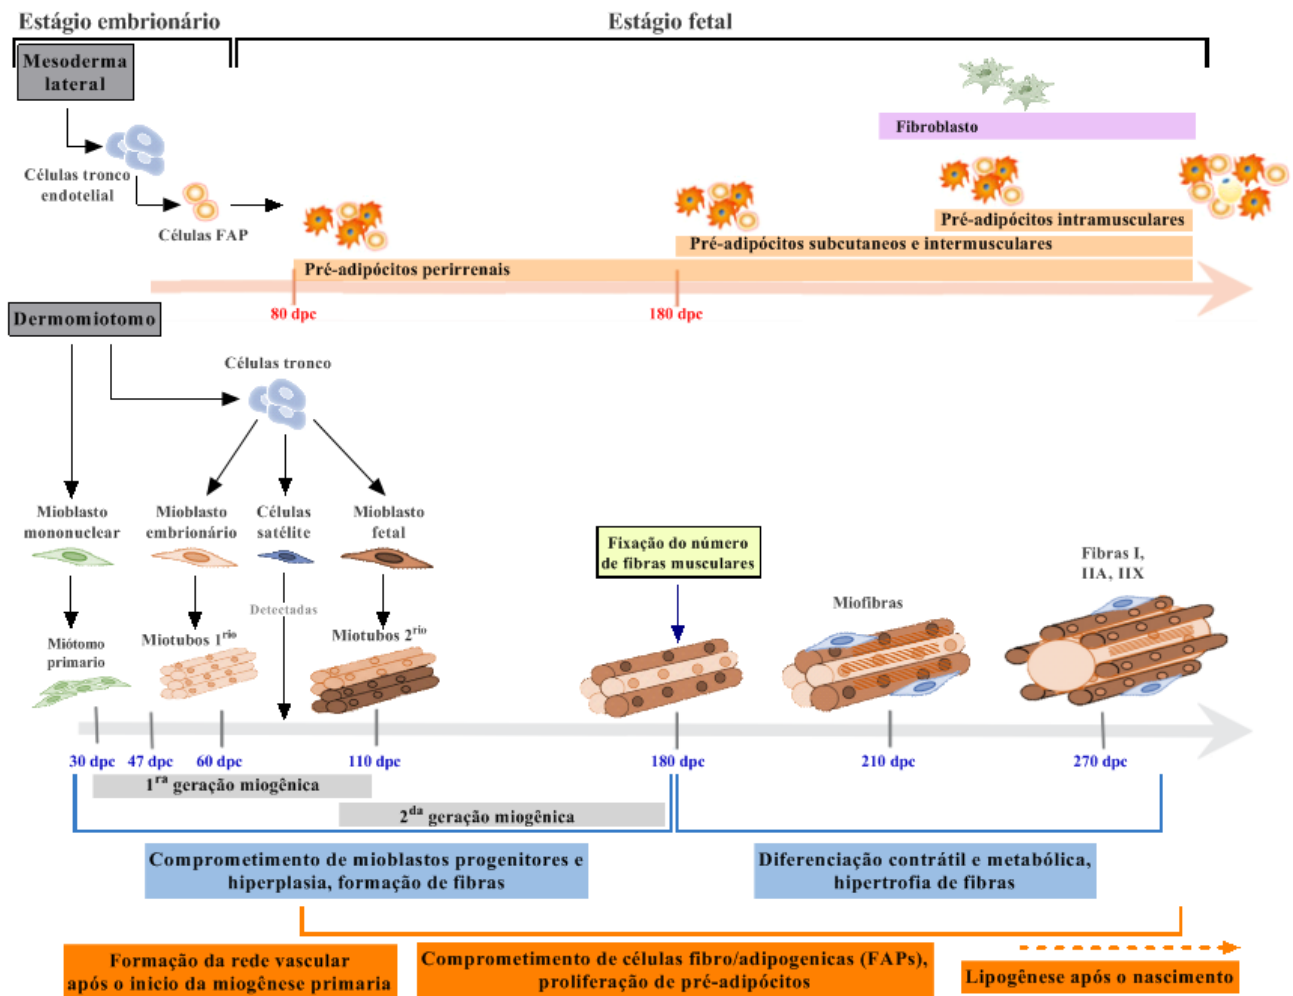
Estágio embrionário

Estágio fetal

Mesoderma lateral

Fibroblasto

Células tronco endotelial

Células FAP

Pré-adipócitos intramusculares

Pré-adipócitos subcutaneos e intermusculares

Pré-adipócitos perirrenais

Dermomiotomo

80 dpc

180 dpc

Células tronco

Mioblasto mononuclear

Mioblasto embrionário

Células satélite

Mioblasto fetal

Fixação do número de fibras musculares

Fibras I, IIA, IIX

Detectadas

Miofibras

Miótomo primario

Miotubos 1$^{rio}$

Miotubos 2$^{rio}$

30 dpc

47 dpc

60 dpc

110 dpc

180 dpc

210 dpc

270 dpc

1$^{ra}$ geração miogênica

2$^{da}$ geração miogênica

Comprometimento de mioblastos progenitores e hiperplasia, formação de fibras

Diferenciação contrátil e metabólica, hipertrofia de fibras

Formação da rede vascular após o inicio da miogênese primaria

Comprometimento de células fibro/adipogenicas (FAPs), proliferação de pré-adipócitos

Lipogênese após o nascimento